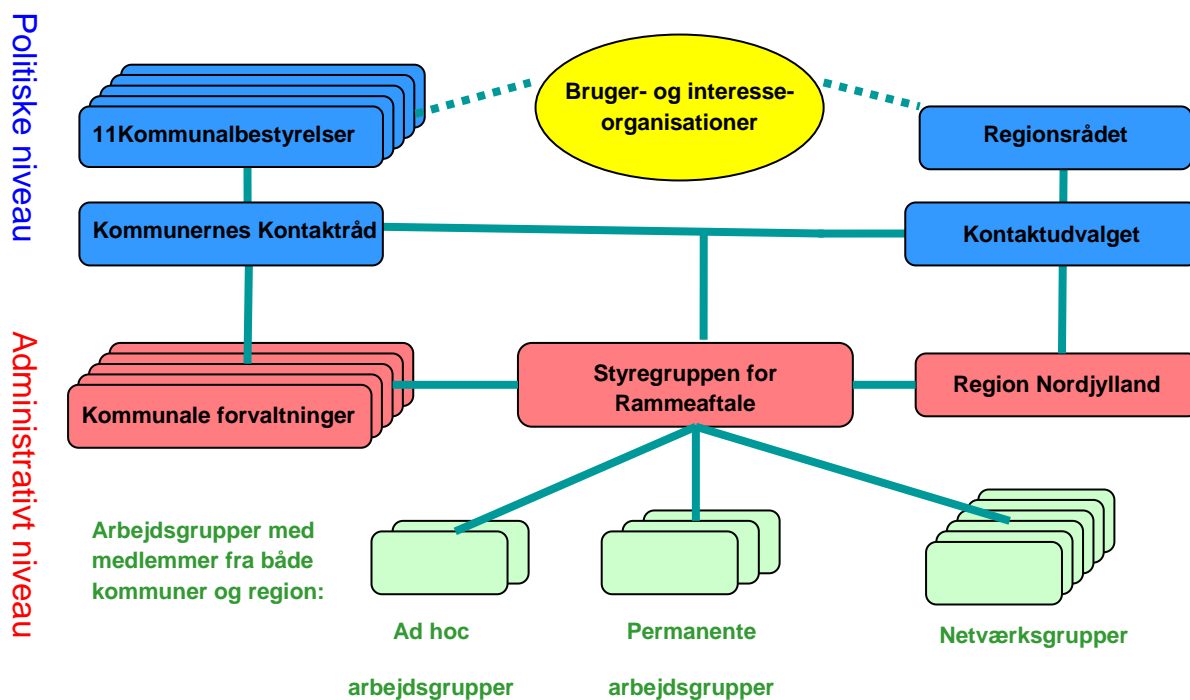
Politiske niveau

Administrativt niveau

11Kommunalbestyrelser

Bruger- og interesse-organisationer

Regionsrådet

Kommunernes Kontaktråd

Kontaktudvalget

Kommunale forvaltninger

Styregruppen for Rammeaftale

Region Nordjylland

Arbejdsgrupper med medlemmer fra både kommuner og region:

Ad hoc arbejdsgrupper

Permanente arbejdsgrupper

Netværksgrupper